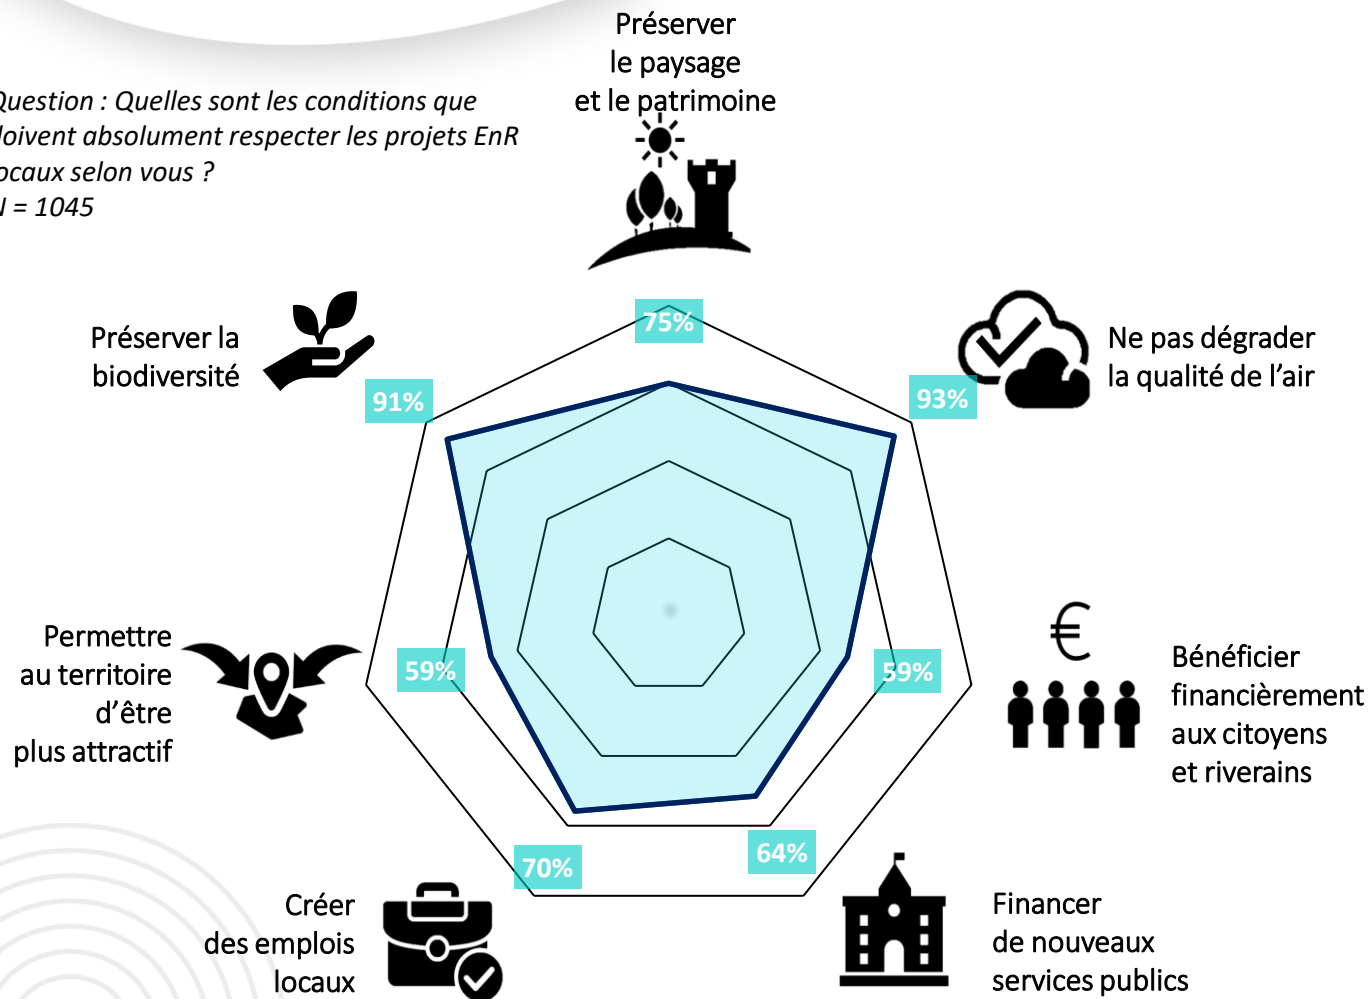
Question : Quelles sont les conditions que doivent absolument respecter les projets EnR locaux selon vous ?
N = 1045

Préserver le paysage et le patrimoine

75%

Ne pas dégrader la qualité de l'air

93%

Bénéficier financièrement aux citoyens et riverains

59%

Financer de nouveaux services publics

64%

Créer des emplois locaux

70%

Permettre au territoire d'être plus attractif

59%

Préserver la biodiversité

91%